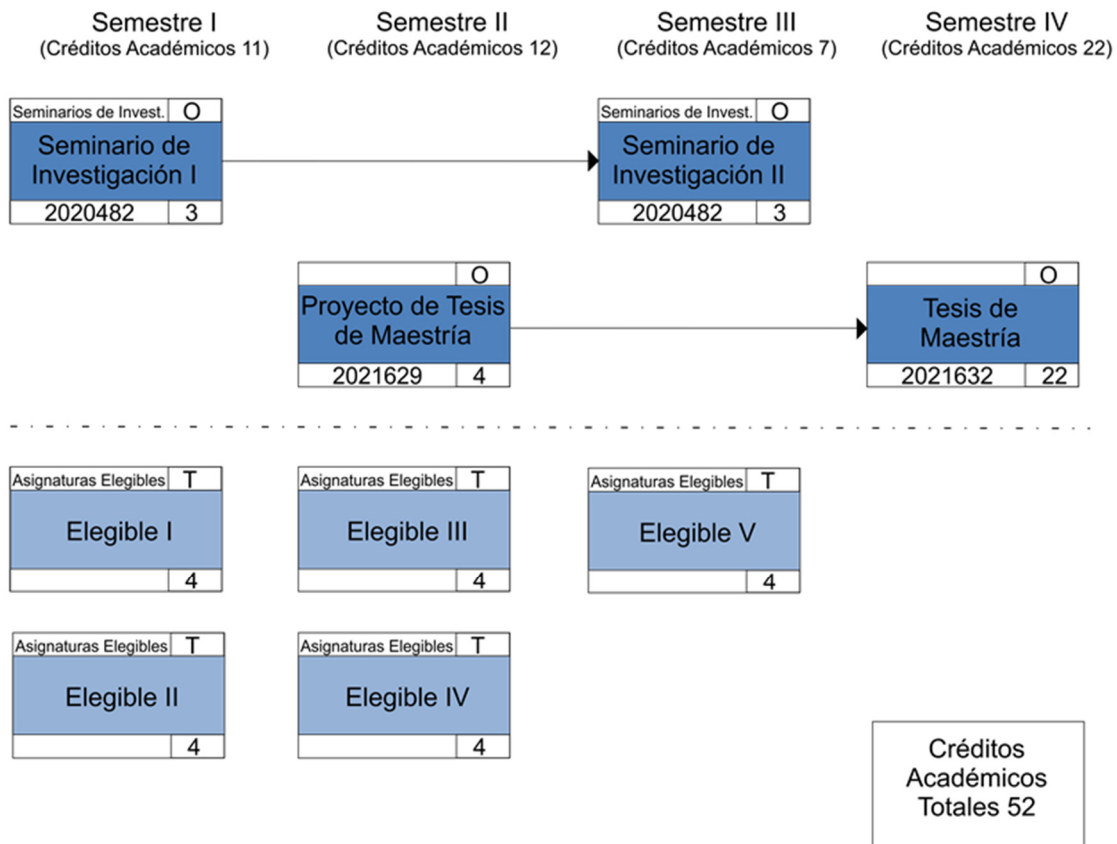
Semestre I
(Créditos Académicos 11)

Semestre II
(Créditos Académicos 12)

Semestre III
(Créditos Académicos 7)

Semestre IV
(Créditos Académicos 22)

Seminarios de Invest. O
Seminario de Investigación I
2020482 3

Seminarios de Invest. O
Seminario de Investigación II
2020482 3

O
Proyecto de Tesis de Maestría
2021629 4

O
Tesis de Maestría
2021632 22

Asignaturas Elegibles T
Elegible I
4

Asignaturas Elegibles T
Elegible III
4

Asignaturas Elegibles T
Elegible V
4

Asignaturas Elegibles T
Elegible II
4

Asignaturas Elegibles T
Elegible IV
4

Créditos Académicos Totales 52